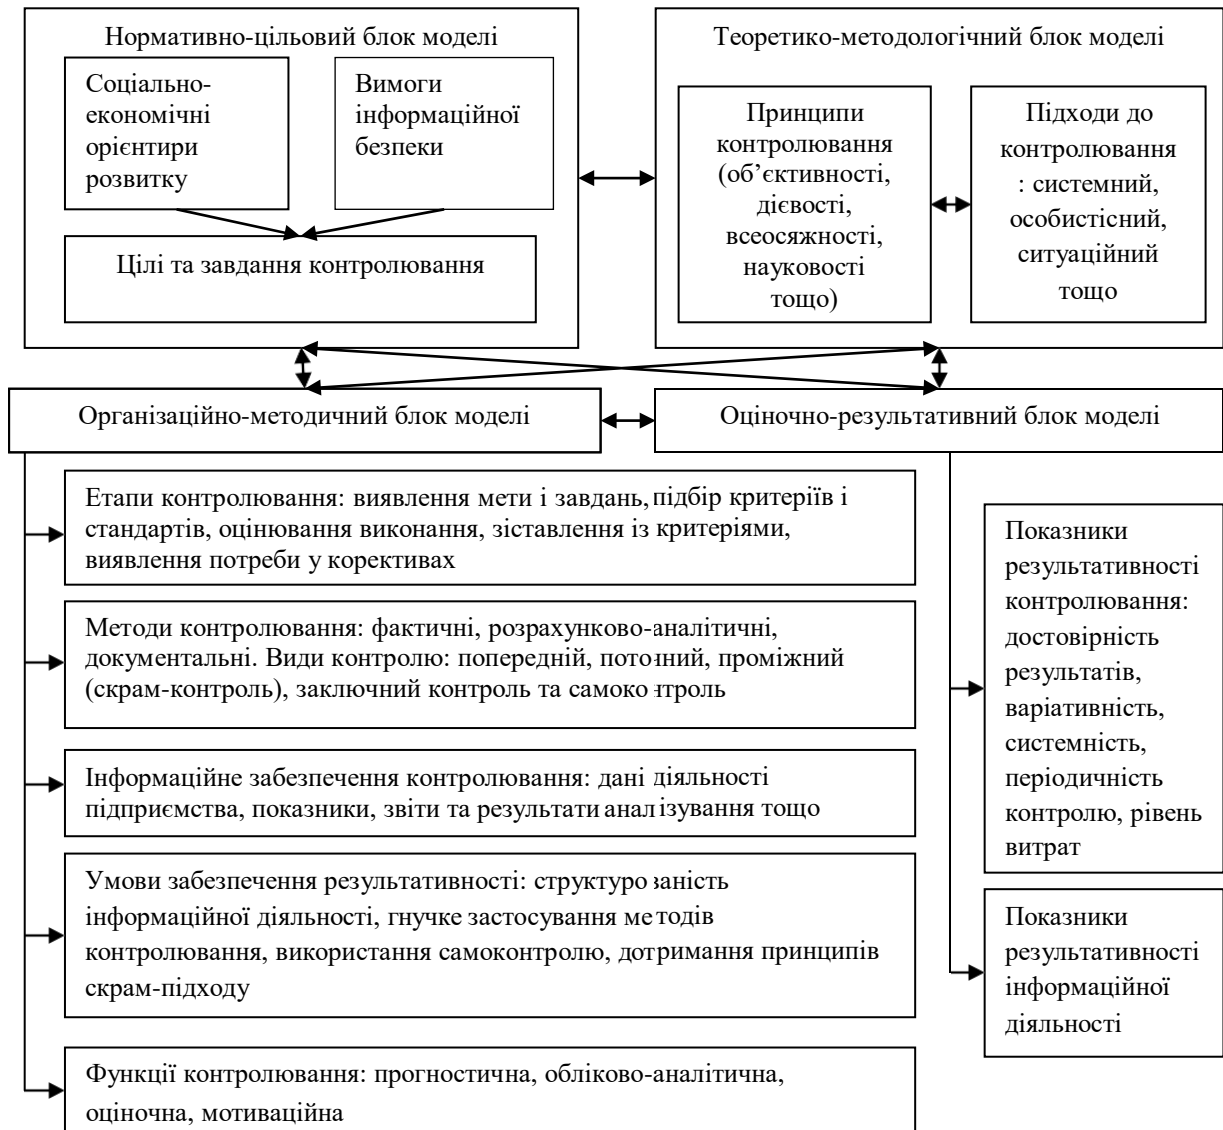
Нормативно-цільовий блок моделі

Соціально-економічні орієнтири розвитку

Вимоги інформаційної безпеки

Цілі та завдання контролювання

Теоретико-методологічний блок моделі

Принципи контролювання (об'єктивності, дієвості, всеосяжності, науковості тощо)

Підходи до контролювання : системний, особистісний, ситуаційний тощо

Організаційно-методичний блок моделі

Оціночно-результативний блок моделі

Етапи контролювання: виявлення мети і завдань, підбір критеріїв і стандартів, оцінювання виконання, зіставлення із критеріями, виявлення потреби у корективах

Методи контролювання: фактичні, розрахунково-аналітичні, документальні. Види контролю: попередній, поточний, проміжний (скрам-контроль), заключний контроль та самоконтроль

Інформаційне забезпечення контролювання: дані діяльності підприємства, показники, звіти та результати аналізування тощо

Умови забезпечення результативності: структурованість інформаційної діяльності, гнучке застосування методів контролювання, використання самоконтролю, дотримання принципів скрам-підходу

Функції контролювання: прогностична, обліково-аналітична, оціночна, мотиваційна

Показники результативності контролювання: достовірність результатів, варіативність, системність, періодичність контролю, рівень витрат

Показники результативності інформаційної діяльності